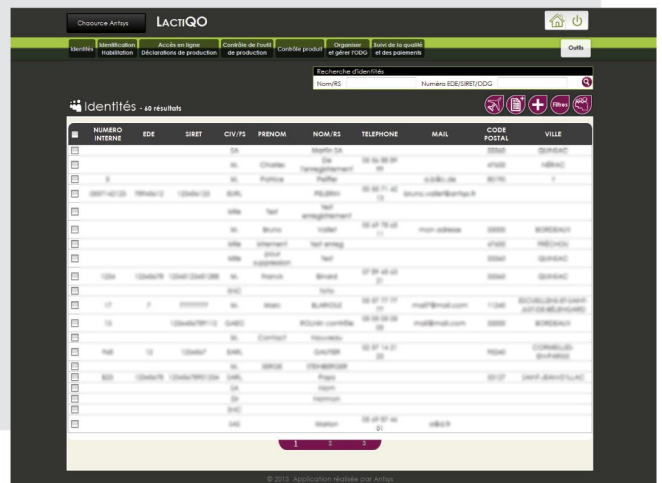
Chaource Antsys

LactiQO

Identités | Identification Habilitation | Accès en ligne Déclarations de production | Contrôle de l'outil de production | Contrôle produit | Organiser et gérer l'ODG | Suivi de la qualité et des paiements

Outils

Recherche d'identités

Nom/RS

Numéro EDE/SIRET/ODG

Identités - 60 résultats

Filtres

| | NUMERO INTERNE | EDE | SIRET | CIV/FS | PRENOM | NOM/RS | TELEPHONE | MAIL | CODE POSTAL | VILLE |
|---|---|---|---|---|---|---|---|---|---|---|
| | | | | SA | | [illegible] | | | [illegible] | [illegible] |
| | | | | M. | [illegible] | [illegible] | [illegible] | | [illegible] | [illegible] |
| | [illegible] | | | M. | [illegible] | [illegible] | | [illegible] | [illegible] | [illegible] |
| | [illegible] | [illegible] | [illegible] | EARL | | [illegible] | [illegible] | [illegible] | | |
| | | | | Mlle | Test | Test enregistrement | | | | |
| | | | | M. | Bruno | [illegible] | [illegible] | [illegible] | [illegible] | BORDEAUX |
| | | | | Mlle | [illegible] | Test enreg | | | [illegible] | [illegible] |
| | | | | Mlle | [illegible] | Test | | | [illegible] | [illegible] |
| | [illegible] | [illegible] | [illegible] | M. | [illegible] | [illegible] | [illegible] | | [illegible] | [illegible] |
| | | | | SNC | | toto | | | | |
| | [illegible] | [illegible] | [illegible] | M. | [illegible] | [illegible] | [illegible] | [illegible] | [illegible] | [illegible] |
| | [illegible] | | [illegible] | GAEC | | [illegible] | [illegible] | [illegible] | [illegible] | BORDEAUX |
| | | | | M. | Contact | Nouveau | | | | |
| | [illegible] | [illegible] | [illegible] | EARL | | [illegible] | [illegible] | | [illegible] | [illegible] |
| | | | | M. | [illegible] | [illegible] | | | | |
| | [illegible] | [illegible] | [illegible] | EARL | | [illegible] | | | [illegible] | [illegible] |
| | | | | SA | | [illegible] | | | | |
| | | | | Dr | | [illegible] | | | | |
| | | | | SNC | | | | | | |
| | | | | SAS | | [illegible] | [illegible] | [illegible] | | |

1 2 3

© 2013 Application réalisée par Antsys